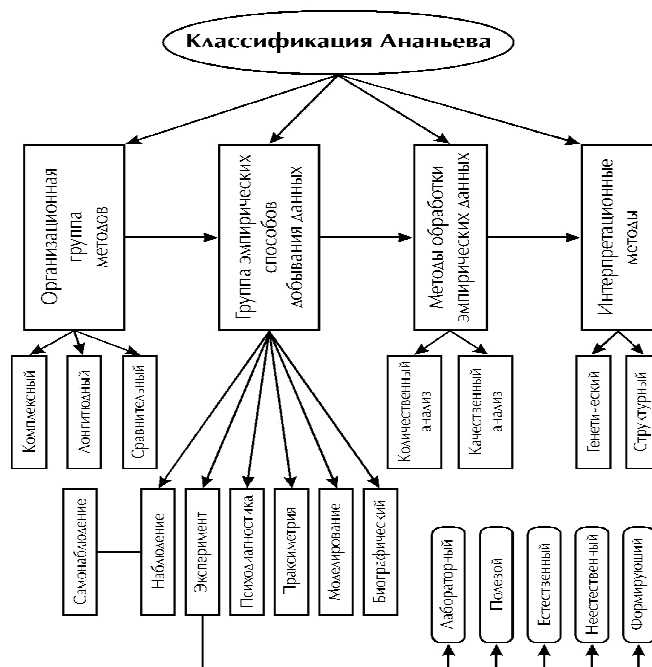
Классификация Ананьева

Организационная группа методов

Группа эмпирических способов добывания данных

Методы обработки эмпирических данных

Интерпретационные методы

Комплексный

Лонгитюдный

Сравнительный

Количественный анализ

Качественный анализ

Генетический

Структурный

Самонаблюдение

Наблюдение

Эксперимент

Психодиагностика

Праксиметрия

Моделирование

Биографический

Лабораторный

Полевой

Естественный

Неестественный

Формирующий